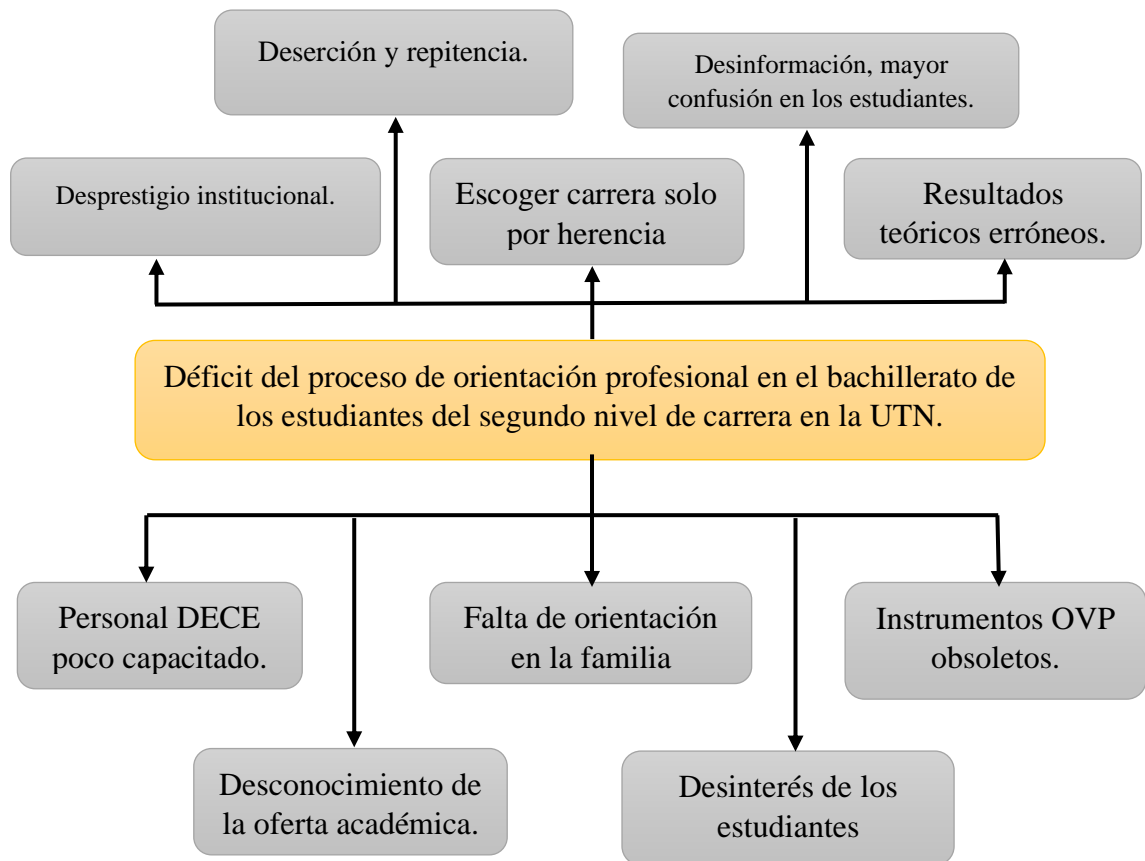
Deserción y repitencia.

Desinformación, mayor confusión en los estudiantes.

Desprestigio institucional.

Escoger carrera solo por herencia

Resultados teóricos erróneos.

Déficit del proceso de orientación profesional en el bachillerato de los estudiantes del segundo nivel de carrera en la UTN.

Personal DECE poco capacitado.

Falta de orientación en la familia

Instrumentos OVP obsoletos.

Desconocimiento de la oferta académica.

Desinterés de los estudiantes